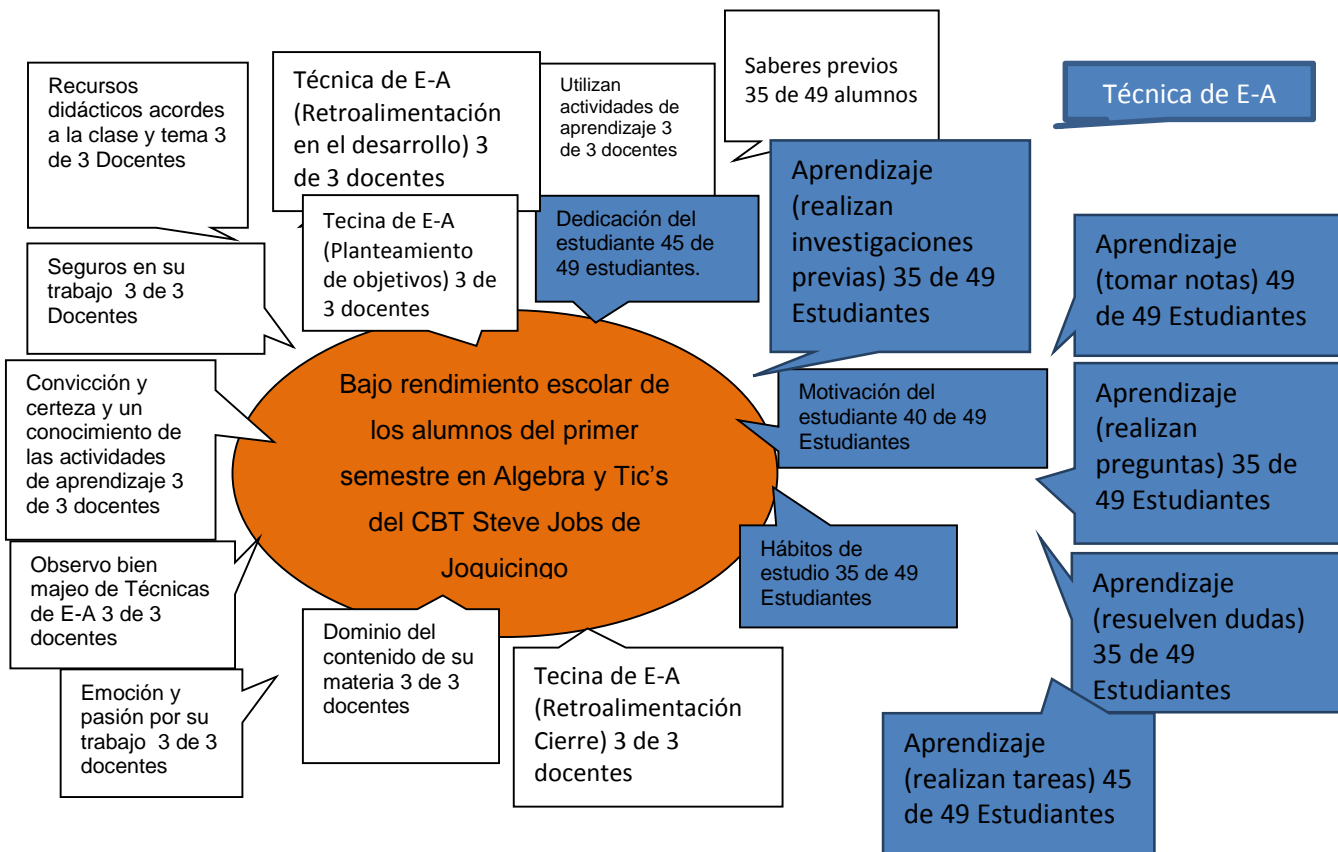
Recursos didácticos acordes a la clase y tema 3 de 3 Docentes

Técnica de E-A (Retroalimentación en el desarrollo) 3 de 3 docentes

Utilizan actividades de aprendizaje 3 de 3 docentes

Saberes previos 35 de 49 alumnos

Técnica de E-A

Tecina de E-A (Planteamiento de objetivos) 3 de 3 docentes

Dedicación del estudiante 45 de 49 estudiantes.

Aprendizaje (realizan investigaciones previas) 35 de 49 Estudiantes

Seguros en su trabajo 3 de 3 Docentes

Aprendizaje (tomar notas) 49 de 49 Estudiantes

Convicción y certeza y un conocimiento de las actividades de aprendizaje 3 de 3 docentes

Bajo rendimiento escolar de los alumnos del primer semestre en Algebra y Tic's del CBT Steve Jobs de Joquicingo

Motivación del estudiante 40 de 49 Estudiantes

Aprendizaje (realizan preguntas) 35 de 49 Estudiantes

Observo bien majeo de Técnicas de E-A 3 de 3 docentes

Hábitos de estudio 35 de 49 Estudiantes

Aprendizaje (resuelven dudas) 35 de 49 Estudiantes

Dominio del contenido de su materia 3 de 3 docentes

Emoción y pasión por su trabajo 3 de 3 docentes

Tecina de E-A (Retroalimentación Cierre) 3 de 3 docentes

Aprendizaje (realizan tareas) 45 de 49 Estudiantes